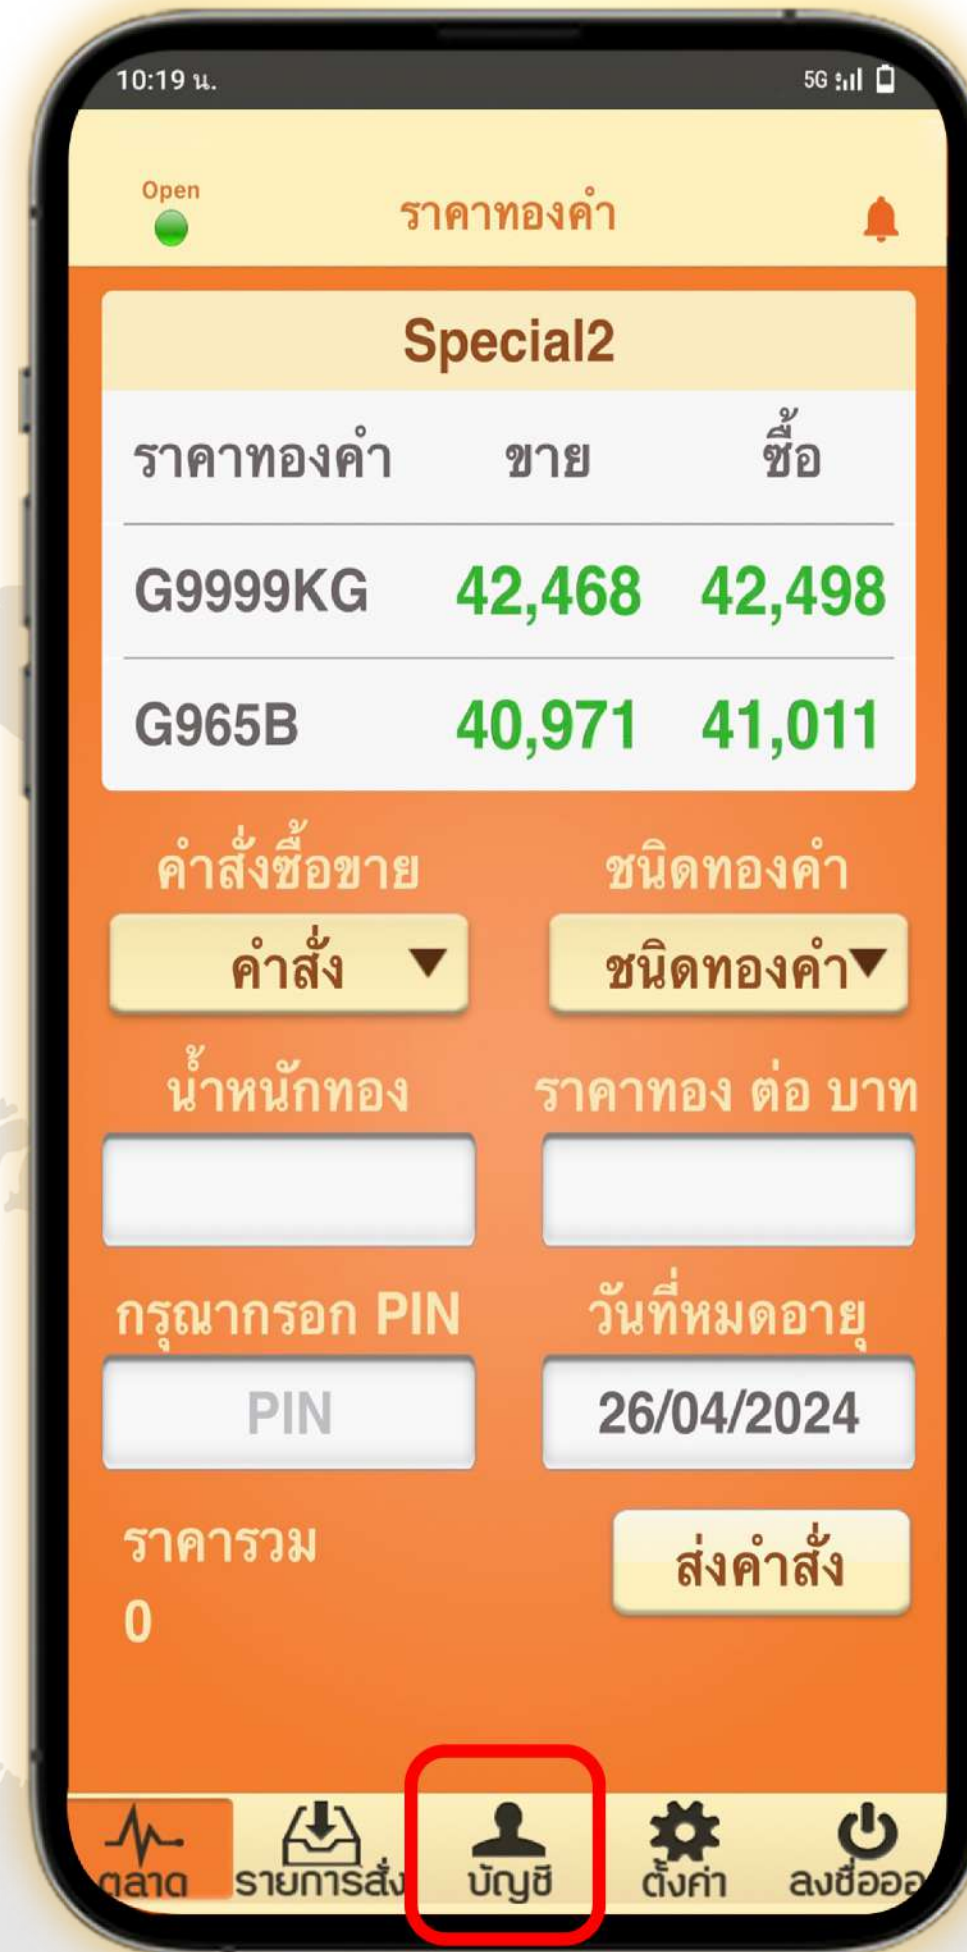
10:19 น.

5G

Open

ราคาทองคำ

Special2

| ราคาทองคำ | ขาย | ซื้อ |
|---|---|---|
| G9999KG | 42,468 | 42,498 |
| G965B | 40,971 | 41,011 |

คำสั่งซื้อขาย

คำสั่ง

ชนิดทองคำ

ชนิดทองคำ

น้ำหนักทอง

ราคาทอง ต่อ บาท

กรุณากรอก PIN

PIN

วันที่หมดอายุ

26/04/2024

ราคารวม

0

ส่งคำสั่ง

ตลาด

รายการสั่ง

บัญชี

ตั้งค่า

ลงชื่ออ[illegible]